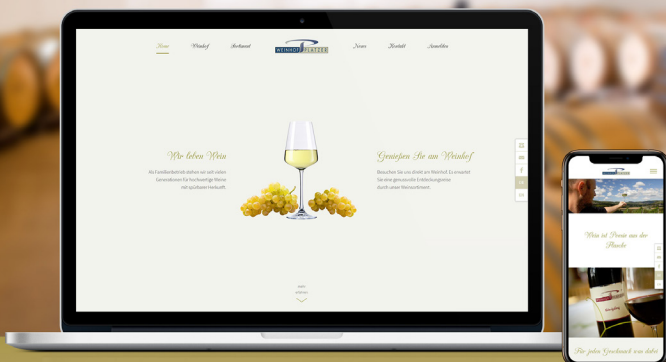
Home Weinhof Sortiment WEINHOF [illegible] News Kontakt Anmelden

Wir leben Wein

Als Familienbetrieb stehen wir seit vielen Generationen für hochwertige Weine mit spürbarer Herkunft.

Genießen Sie am Weinhof

Besuchen Sie uns direkt am Weinhof. Es erwartet Sie eine genussvolle Entdeckungsreise durch unser Weinsortiment.

nach unten

Wein ist Poesie aus der Flasche

Für jeden Geschmack was dabei